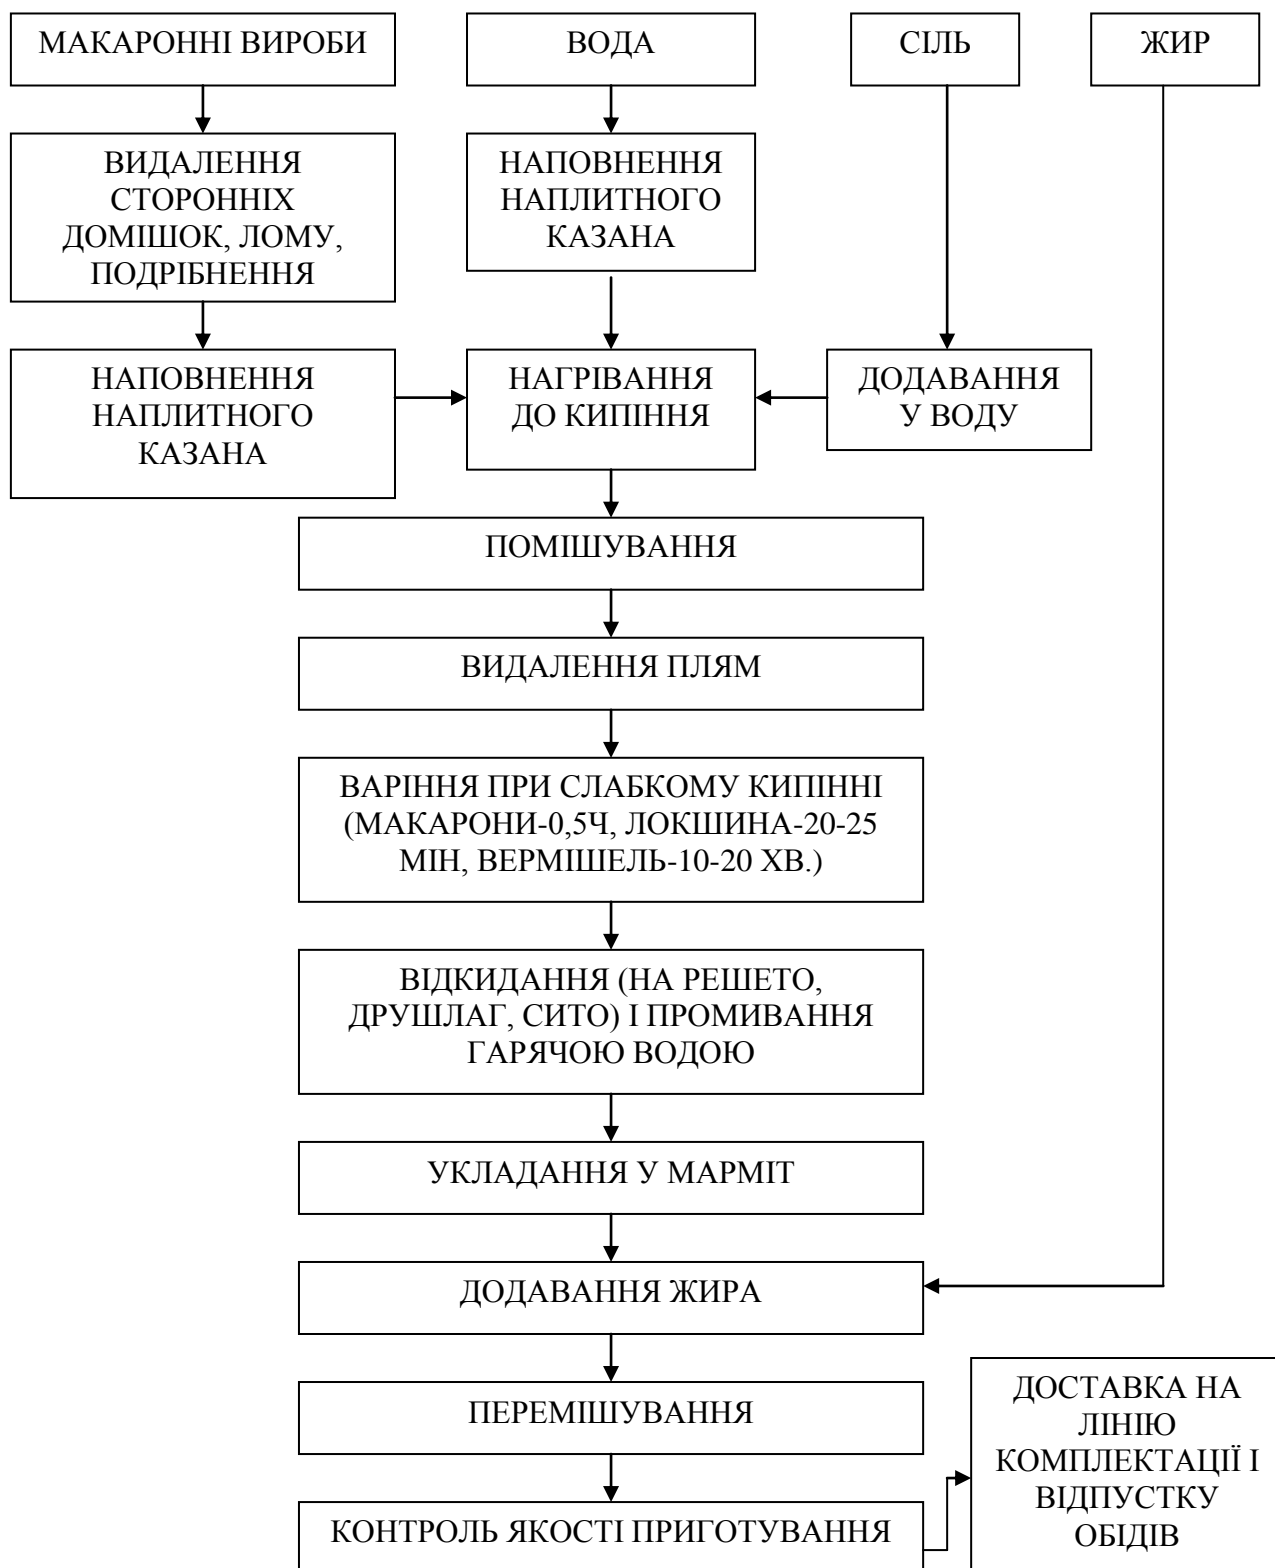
МАКАРОННІ ВИРОБИ

ВОДА

СІЛЬ

ЖИР

ВИДАЛЕННЯ СТОРОННІХ ДОМІШОК, ЛОМУ, ПОДРІБНЕННЯ

НАПОВНЕННЯ НАПЛИТНОГО КАЗАНА

НАПОВНЕННЯ НАПЛИТНОГО КАЗАНА

НАГРІВАННЯ ДО КИПІННЯ

ДОДАВАННЯ У ВОДУ

ПОМІШУВАННЯ

ВИДАЛЕННЯ ПЛЯМ

ВАРІННЯ ПРИ СЛАБКОМУ КИПІННІ (МАКАРОНИ-0,5Ч, ЛОКШИНА-20-25 МІН, ВЕРМІШЕЛЬ-10-20 ХВ.)

ВІДКИДАННЯ (НА РЕШЕТО, ДРУШЛАГ, СИТО) І ПРОМИВАННЯ ГАРЯЧОЮ ВОДОЮ

УКЛАДАННЯ У МАРМІТ

ДОДАВАННЯ ЖИРА

ПЕРЕМІШУВАННЯ

КОНТРОЛЬ ЯКОСТІ ПРИГОТУВАННЯ

ДОСТАВКА НА ЛІНІЮ КОМПЛЕКТАЦІЇ І ВІДПУСТКУ ОБІДІВ